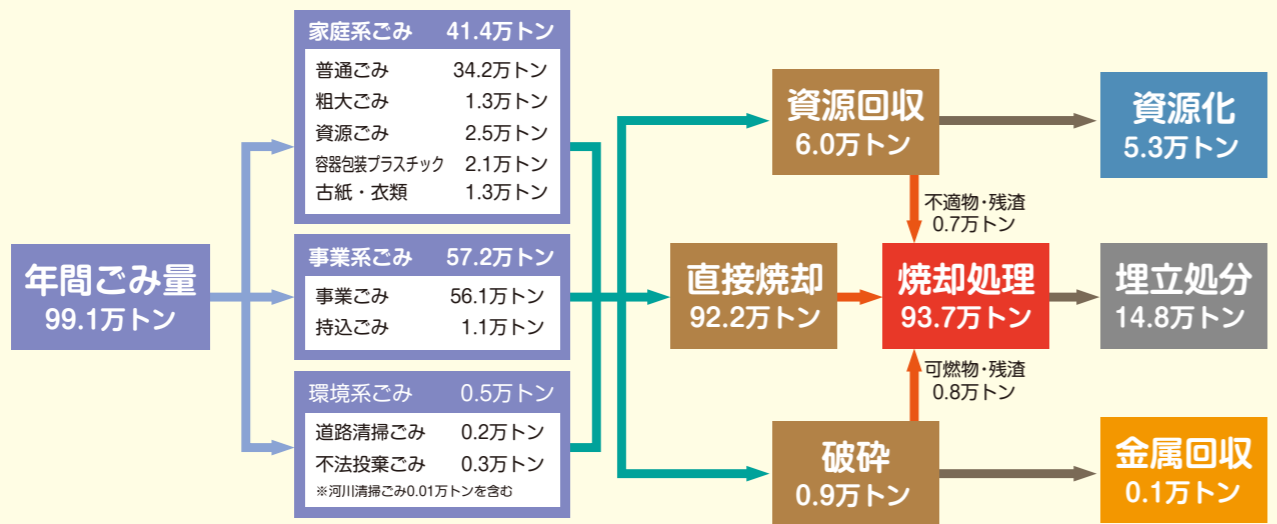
年間ごみ量
99.1万トン

家庭系ごみ 41.4万トン

| | |
|---|---|
| 普通ごみ | 34.2万トン |
| 粗大ごみ | 1.3万トン |
| 資源ごみ | 2.5万トン |
| 容器包装プラスチック | 2.1万トン |
| 古紙・衣類 | 1.3万トン |

事業系ごみ 57.2万トン

| | |
|---|---|
| 事業ごみ | 56.1万トン |
| 持込ごみ | 1.1万トン |

環境系ごみ 0.5万トン

| | |
|---|---|
| 道路清掃ごみ | 0.2万トン |
| 不法投棄ごみ | 0.3万トン |

※河川清掃ごみ0.01万トンを含む

資源回収
6.0万トン

資源化
5.3万トン

不適物・残渣
0.7万トン

直接焼却
92.2万トン

焼却処理
93.7万トン

埋立処分
14.8万トン

可燃物・残渣
0.8万トン

破砕
0.9万トン

金属回収
0.1万トン